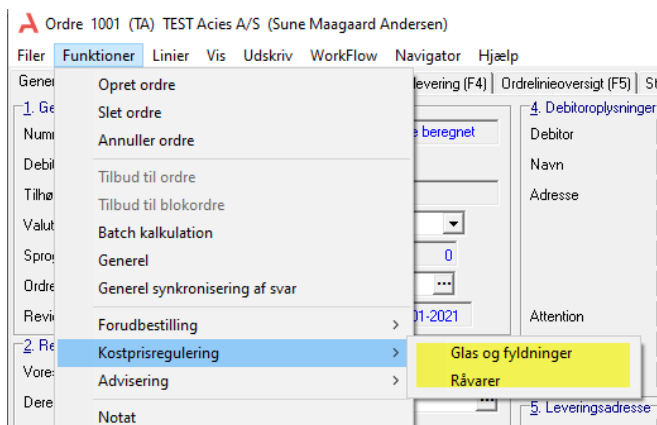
Ordre 1001 (TA) TEST Acies A/S (Sune Maagaard Andersen)

Filer Funktioner Linier Vis Udskriv WorkFlow Navigator Hjælp

Gener levering (F4) Ordrelinieoversigt (F5) St

1. Ge
Numr
Debi
Tilhø
Valut
Sprog
Ordre
Revi
2. Re
Vore
Dere

Opret ordre
Slet ordre
Annuller ordre
Tilbud til ordre
Tilbud til blokordre
Batch kalkulation
Generel
Generel synkronisering af svar
Forudbestilling >
Kostprisregulering >
Advisering >
Notat

Glas og fyldninger
Råvarer

e beregnet
0
...
01-2021

4. Debitoroplysninger
Debitor
Navn
Adresse
Attention
5. Leveringsadresse